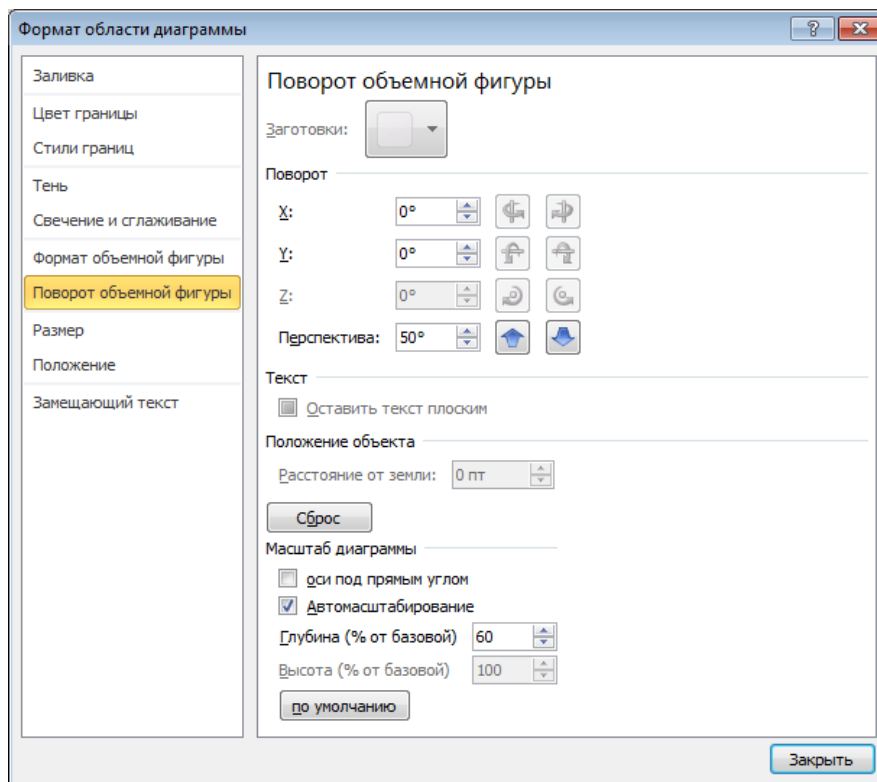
Формат области диаграммы

?

Заливка
Цвет границы
Стили границ
Тень
Свечение и сглаживание
Формат объемной фигуры
Поворот объемной фигуры
Размер
Положение
Замещающий текст

Поворот объемной фигуры

Заготовки:

Поворот

X: 0°
Y: 0°
Z: 0°
Перспектива: 50°

Текст

Оставить текст плоским

Положение объекта

Расстояние от земли: 0 пт

Сброс

Масштаб диаграммы

оси под прямым углом
Автомасштабирование
Глубина (% от базовой) 60
Высота (% от базовой) 100

по умолчанию

Закрыть